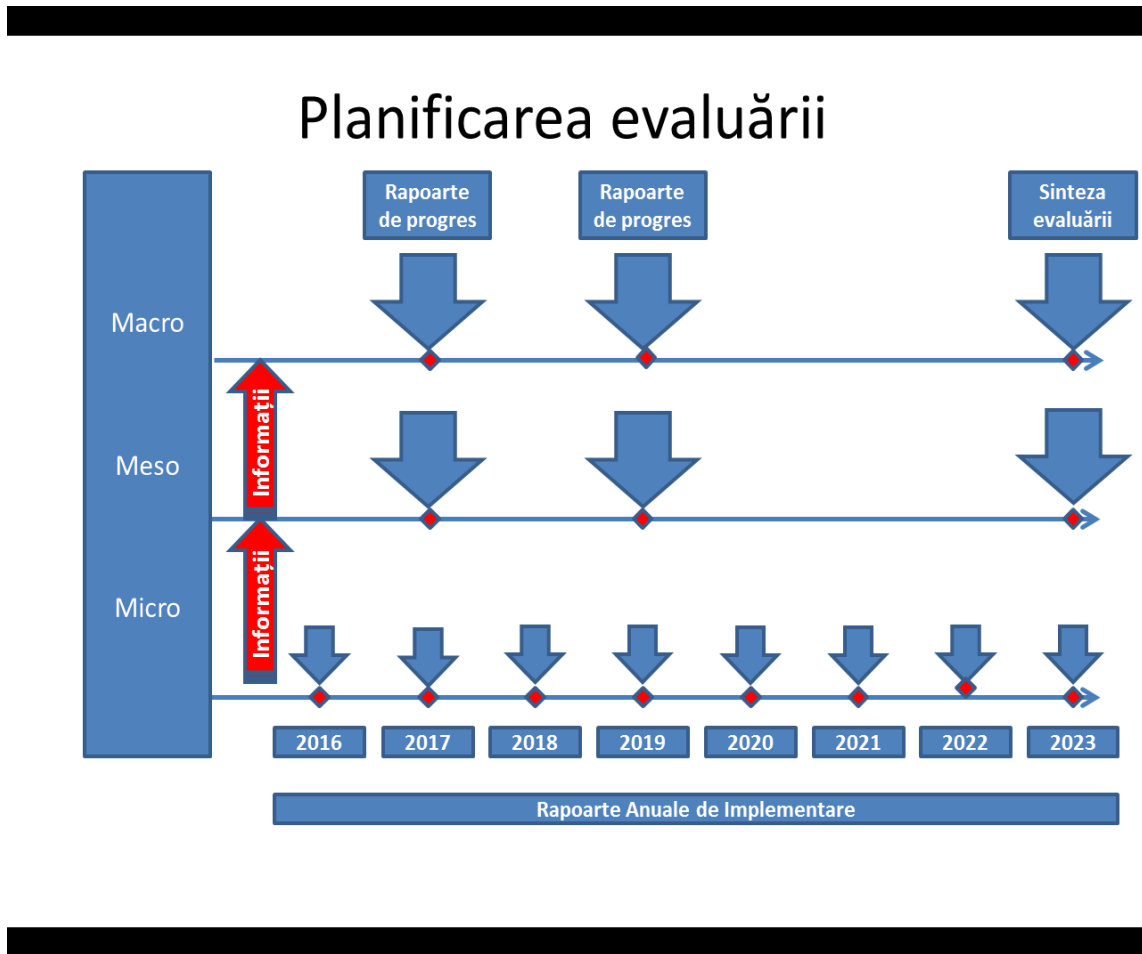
Planificarea evaluării

Rapoarte de progres

Rapoarte de progres

Sinteza evaluării

Macro

Meso

Micro

Informații

Informații

2016

2017

2018

2019

2020

2021

2022

2023

Rapoarte Anuale de Implementare